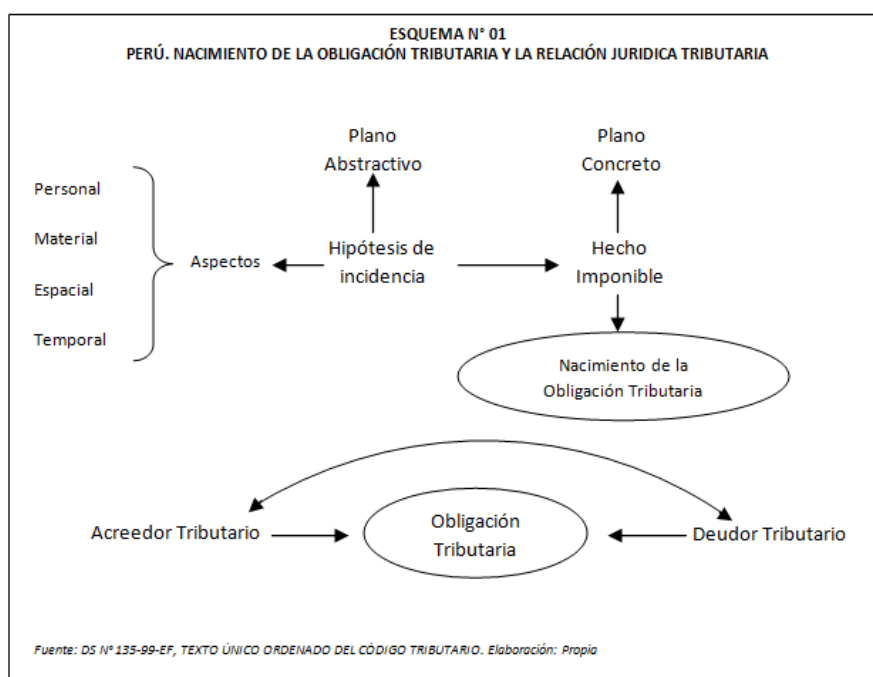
ESQUEMA N° 01
PERÚ. NACIMIENTO DE LA OBLIGACIÓN TRIBUTARIA Y LA RELACIÓN JURIDICA TRIBUTARIA

Plano Abstractivo

Plano Concreto

Personal

Material

Espacial

Temporal

Aspectos

Hipótesis de incidencia

Hecho Imponible

Nacimiento de la Obligación Tributaria

Acreedor Tributario

Obligación Tributaria

Deudor Tributario

Fuente: DS N° 135-99-EF, TEXTO ÚNICO ORDENADO DEL CÓDIGO TRIBUTARIO. Elaboración: Propia